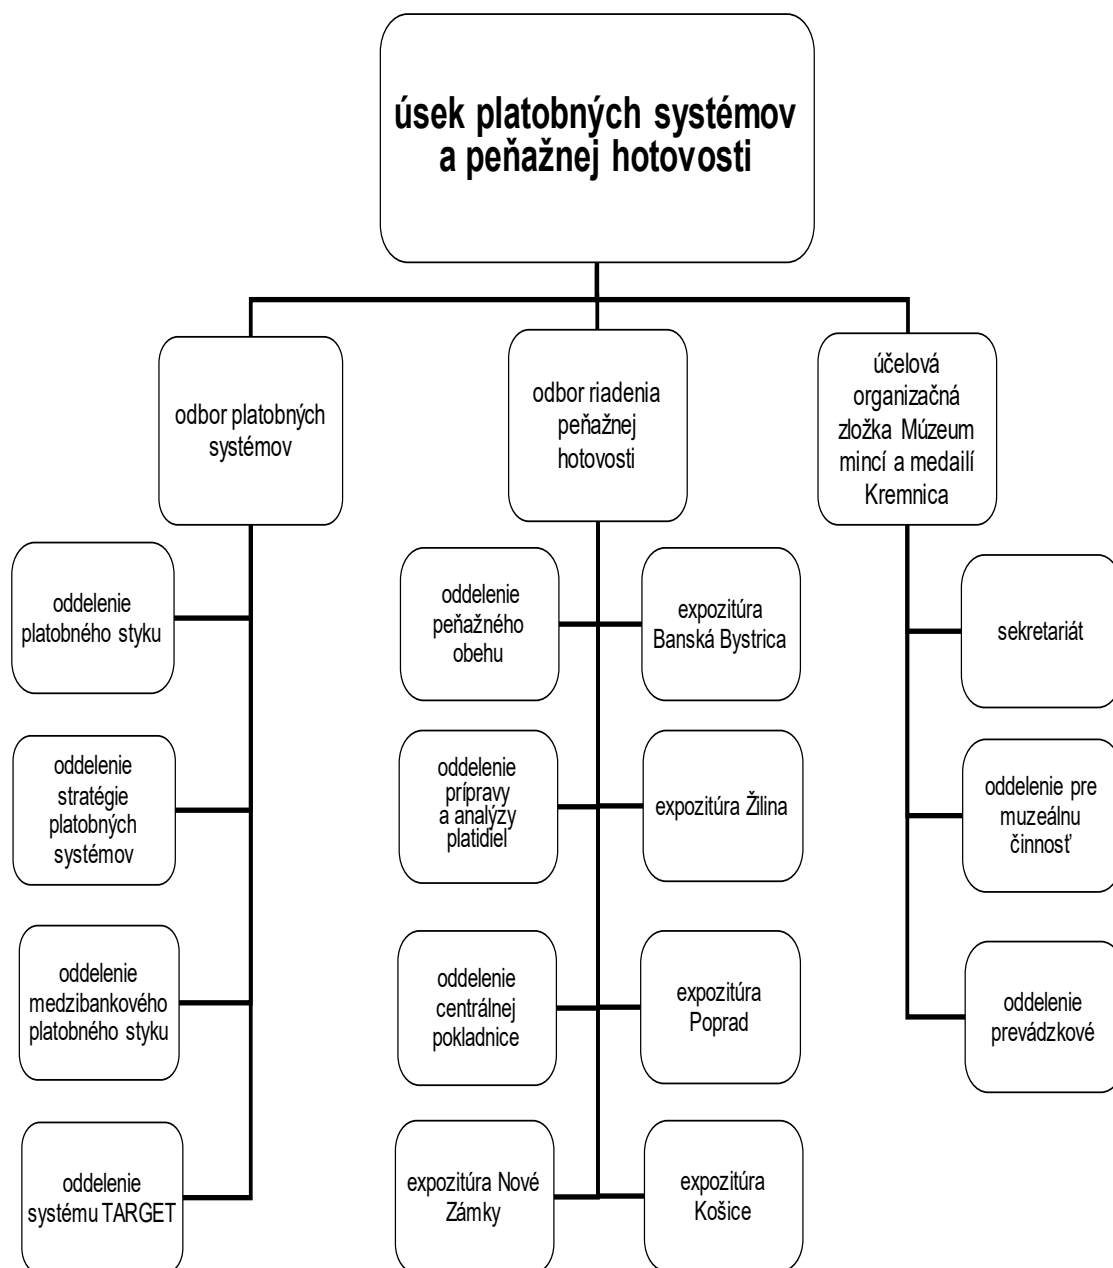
úsek platobných systémov a peňažnej hotovosti

odbor platobných systémov

odbor riadenia peňažnej hotovosti

účelová organizačná zložka Múzeum mincí a medailí Kremnica

oddelenie platobného styku

oddelenie stratégie platobných systémov

oddelenie medzibankového platobného styku

oddelenie systému TARGET

oddelenie peňažného obehu

expozitúra Banská Bystrica

oddelenie prípravy a analýzy platidiel

expozitúra Žilina

oddelenie centrálnej pokladnice

expozitúra Poprad

expozitúra Nové Zámky

expozitúra Košice

sekretariát

oddelenie pre muzeálnu činnosť

oddelenie prevádzkové